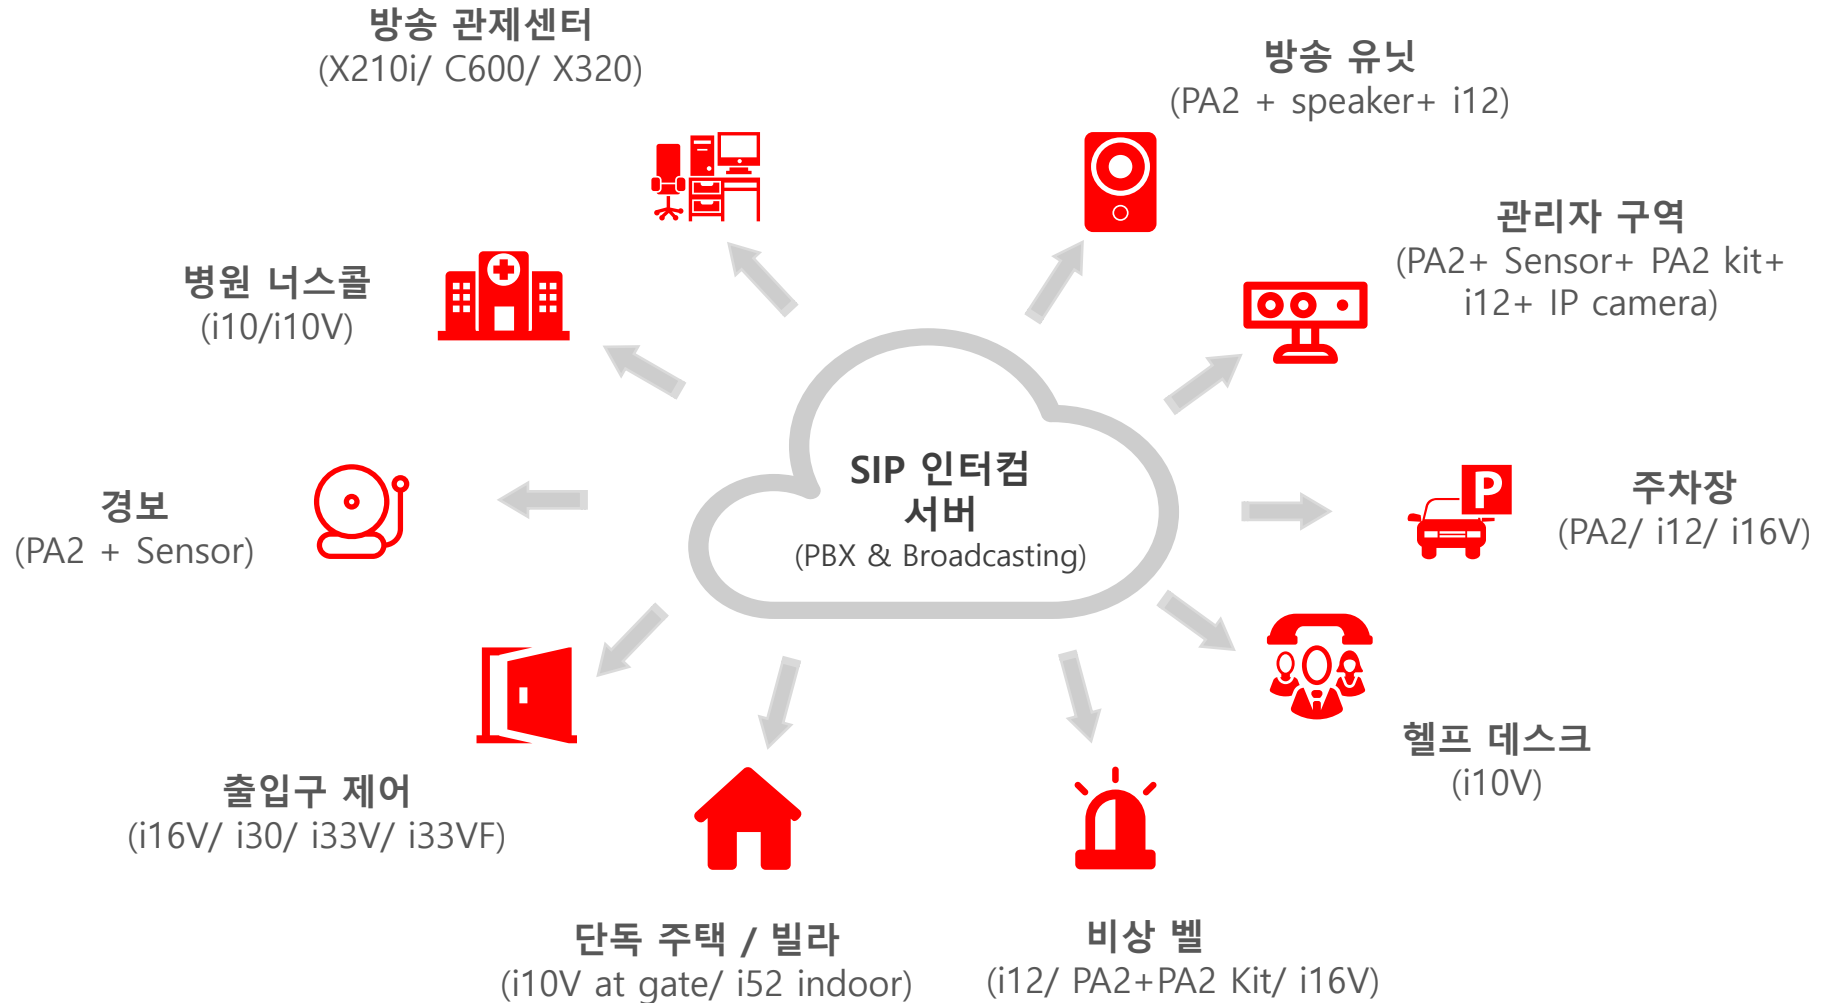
방송 관제센터
(X210i/ C600/ X320)

방송 유닛
(PA2 + speaker+ i12)

병원 너스콜
(i10/i10V)

관리자 구역
(PA2+ Sensor+ PA2 kit+ i12+ IP camera)

SIP 인터컴 서버
(PBX & Broadcasting)

경보
(PA2 + Sensor)

P

주차장
(PA2/ i12/ i16V)

헬프 데스크
(i10V)

출입구 제어
(i16V/ i30/ i33V/ i33VF)

단독 주택 / 빌라
(i10V at gate/ i52 indoor)

비상 벨
(i12/ PA2+PA2 Kit/ i16V)